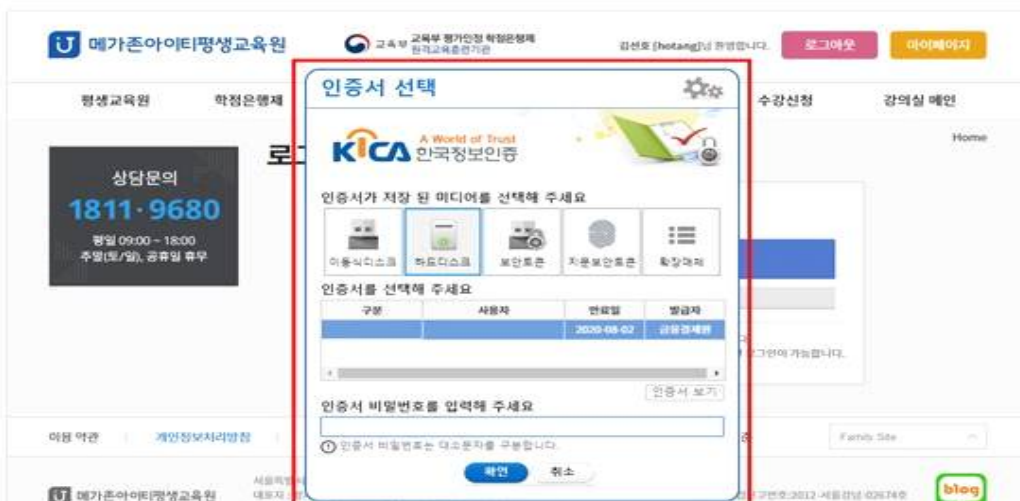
메가존아이티평생교육원

교육부 교육부 평가인정 학점은행제 한국교육훈련기관

김선호 [hotang]님 환영합니다.

로그아웃

마이페이지

평생교육원

학점은행제

수강신청

강의실 메인

Home

로그

상담문의

1811·9680

평일 09:00 ~ 18:00
주말(토/일), 공휴일 휴무

인증서 선택

KICA A World of Trust 한국정보인증

인증서가 저장 된 미디어를 선택해 주세요

이동식디스크

하드디스크

보안토큰

지문보안토큰

확장매체

인증서를 선택해 주세요

| 구분 | 사용자 | 만료일 | 발급자 |
|---|---|---|---|
| | | 2020-08-02 | 금융결제원 |

인증서 보기

인증서 비밀번호를 입력해 주세요

인증서 비밀번호는 대소문자를 구분합니다.

확인

취소

로그인이 가능합니다.

이용 약관

개인정보처리방침

Family Site

메가존아이티평생교육원

blog